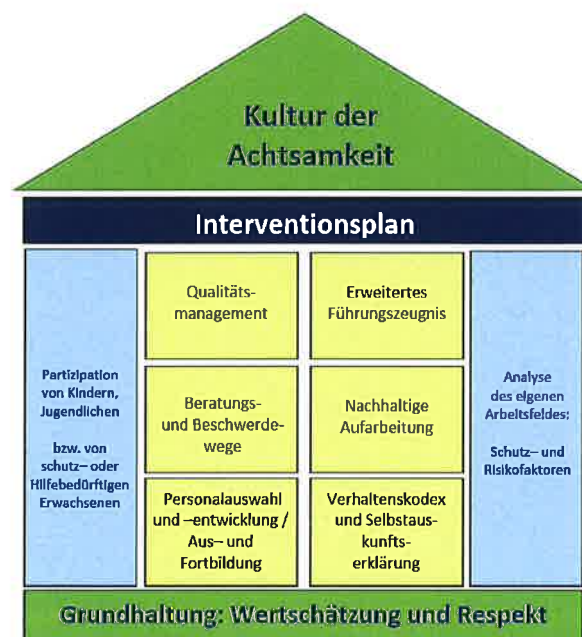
Kultur der Achtsamkeit

Interventionsplan

Partizipation von Kindern, Jugendlichen

bzw. von schutz– oder Hilfebedürftigen Erwachsenen

Qualitäts-management

Erweitertes Führungszeugnis

Beratungs- und Beschwerdewege

Nachhaltige Aufarbeitung

Personalauswahl und –entwicklung / Aus– und Fortbildung

Verhaltenskodex und Selbstauskunftserklärung

Analyse des eigenen Arbeitsfeldes:

Schutz– und Risikofaktoren

Grundhaltung: Wertschätzung und Respekt